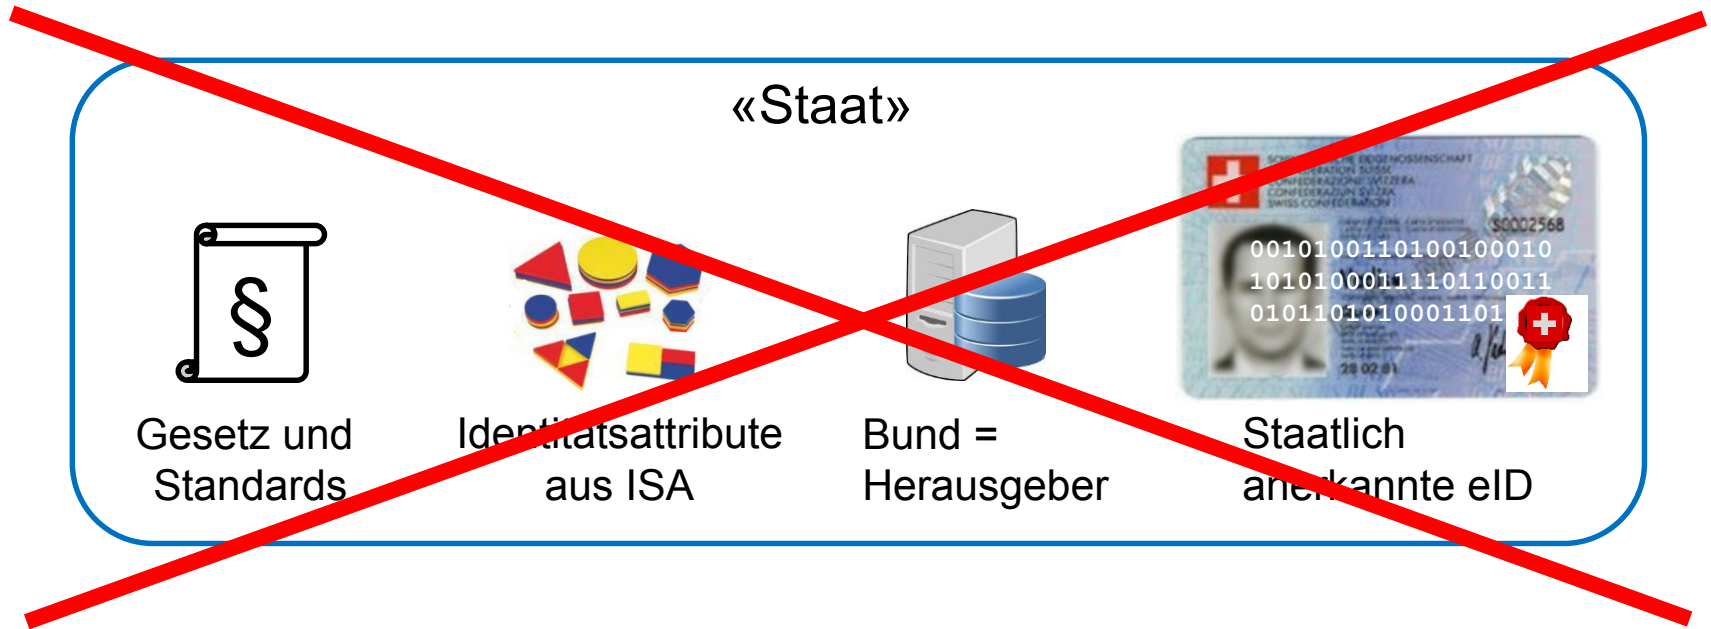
«Staat»

§

Gesetz und Standards

Ide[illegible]tätsattribute aus ISA

Bund = Herausgeber

SCHWEIZERISCHE EIDGENOSSENSCHAFT
CONFÉDÉRATION SUISSE
CONFEDERAZIONE SVIZZERA
CONFEDERAZIUN SVIZRA
SWISS CONFEDERATION

S0002568

0010100110100100010
1010100011110110011
0101101010001101

28 02 81

Staatlich an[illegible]kannte eID